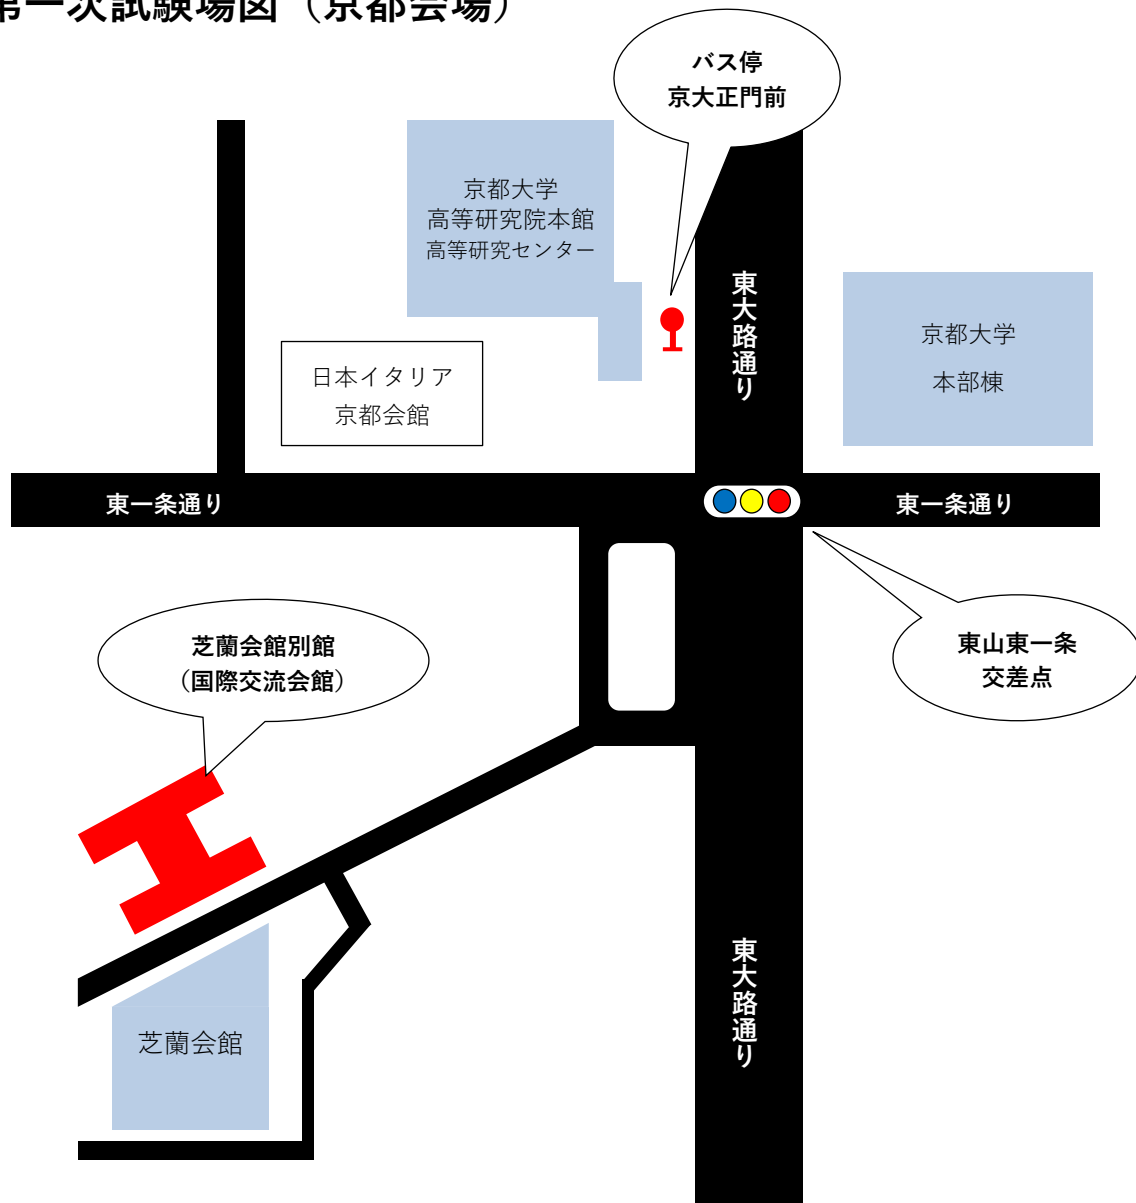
第一次試験場図（京都会場）

バス停
京大正門前

京都大学
高等研究院本館
高等研究センター

東大路通り

京都大学
本部棟

日本イタリア
京都会館

東一条通り

東一条通り

芝蘭会館別館
（国際交流会館）

東山東一条
交差点

東大路通り

芝蘭会館